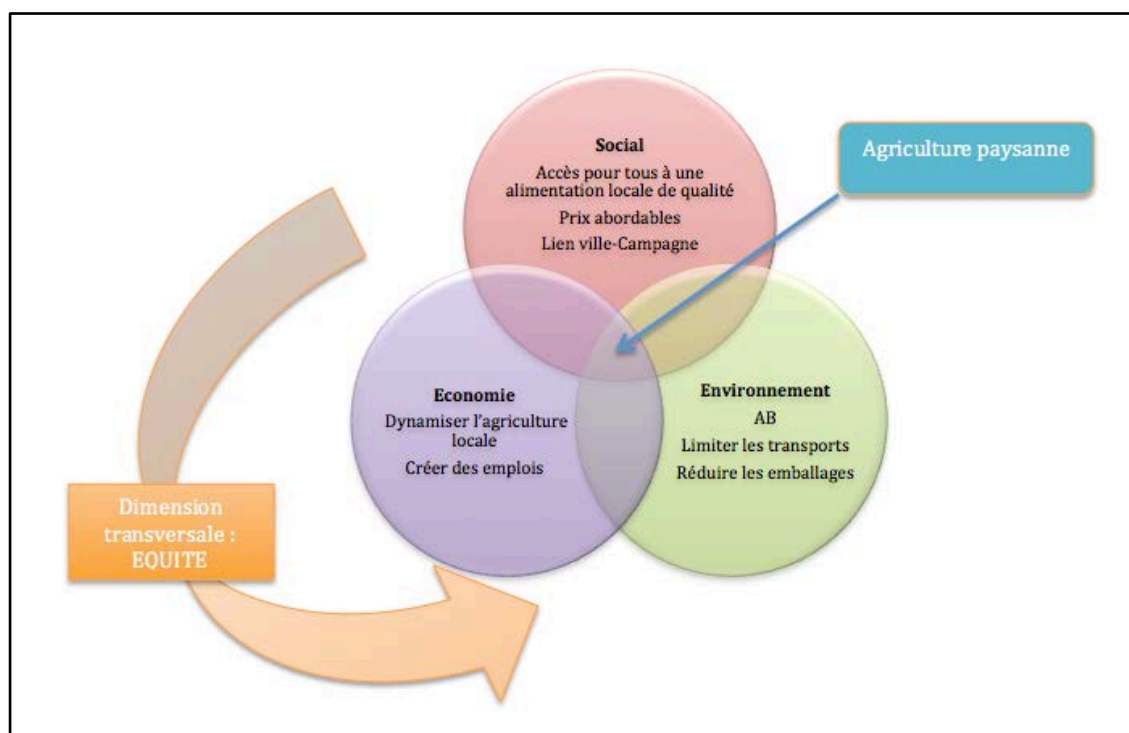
Social
Accès pour tous à une alimentation locale de qualité
Prix abordables
Lien ville-Campagne

Agriculture paysanne

Economie
Dynamiser l'agriculture locale
Créer des emplois

Environnement
AB
Limiter les transports
Réduire les emballages

Dimension transversale : EQUITE